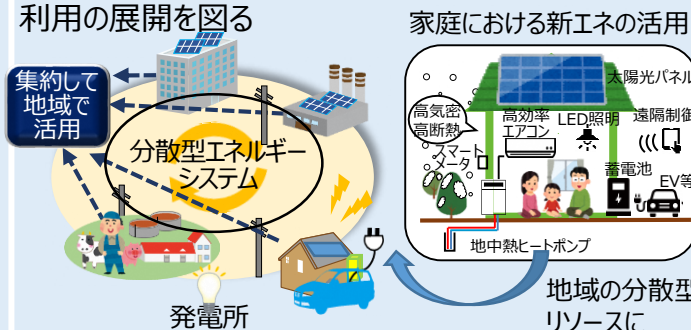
利用の展開を図る

集約して地域で活用

分散型エネルギーシステム

発電所

家庭における新エネの活用

太陽光パネル

高気密高断熱

高効率エアコン

LED照明

遠隔制御

スマートメータ

蓄電池

EV等

地中熱ヒートポンプ

地域の分散型リソースに